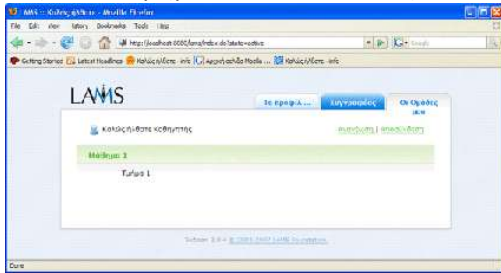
LAMS :: Καλώς ήλθατε - Mozilla Firefox
File Edit View History Bookmarks Tools Help
http://localhost:8080/lams/index.do?state=active
Getting Started Latest Headlines Καλώς ήλθατε - info Αρχική σελίδα Moodle ... Καλώς ήλθατε - info
LAMS
Σε εργασία ...
Συγγραφέας
Οι Ομάδες μου
Καλώς ήλθατε Καθηγητής
Βοήθεια | Αποσύνδεση
Μάθημα 1
Τμήμα 1
Version 2.0 • © 2002-2007 LAMS Foundation.
Done